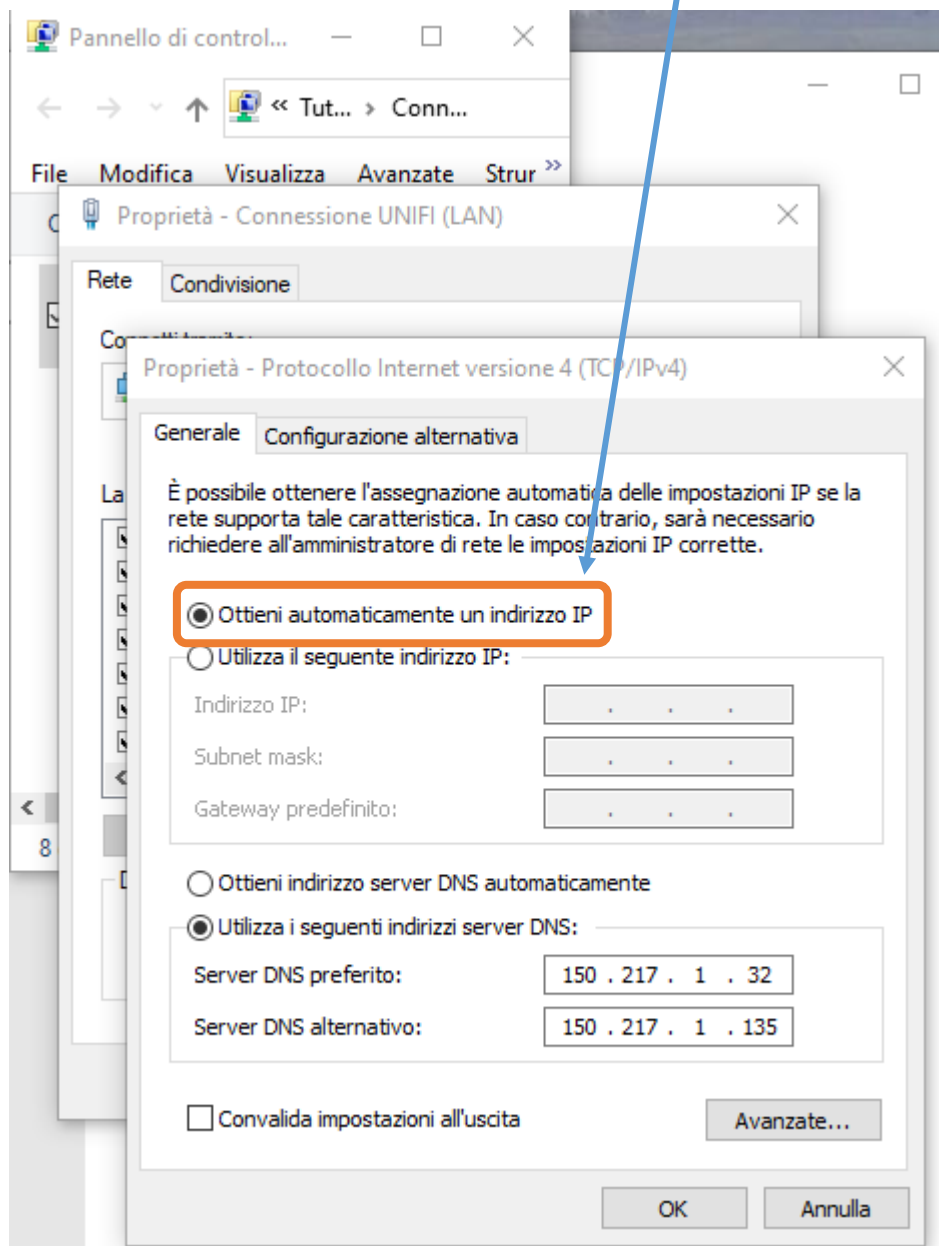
Pannello di control...

« Tut... › Conn...

File Modifica Visualizza Avanzate Strur »

Proprietà - Connessione UNIFI (LAN)

Rete Condivisione

Proprietà - Protocollo Internet versione 4 (TCP/IPv4)

Generale Configurazione alternativa

È possibile ottenere l'assegnazione automatica delle impostazioni IP se la rete supporta tale caratteristica. In caso contrario, sarà necessario richiedere all'amministratore di rete le impostazioni IP corrette.

Ottieni automaticamente un indirizzo IP

Utilizza il seguente indirizzo IP:

Indirizzo IP:

Subnet mask:

Gateway predefinito:

Ottieni indirizzo server DNS automaticamente

Utilizza i seguenti indirizzi server DNS:

Server DNS preferito: 150 . 217 . 1 . 32

Server DNS alternativo: 150 . 217 . 1 . 135

Convalida impostazioni all'uscita

Avanzate...

OK Annulla

La

8